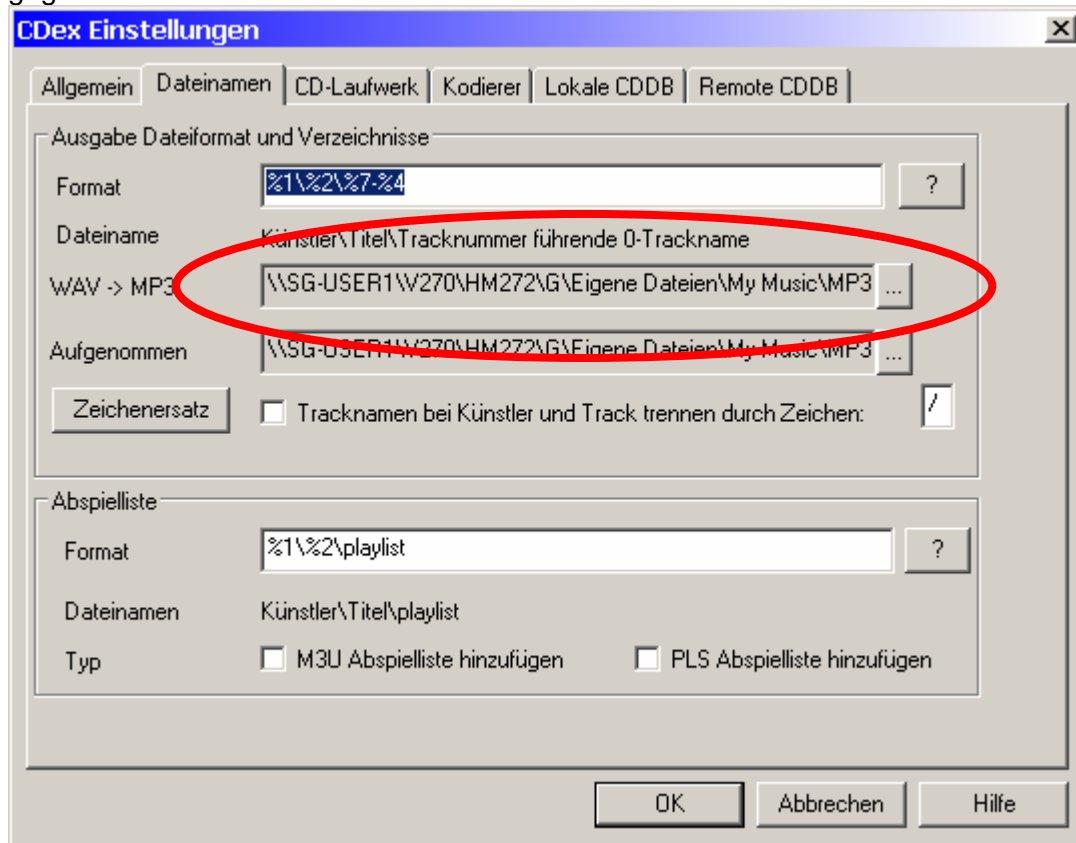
CDex Einstellungen

Allgemein | Dateinamen | CD-Laufwerk | Kodierer | Lokale CDDB | Remote CDDB

Ausgabe Dateiformat und Verzeichnisse

Format %1\%2\%7-%4 ?

Dateiname Künstler\Titel\Tracknummer führende 0-Trackname

WAV -> MP3 \\SG-USER1\V270\HM272\G\Eigene Dateien\My Music\MP3 ...

Aufgenommen \\SG-USER1\V270\HM272\G\Eigene Dateien\My Music\MP3 ...

Zeichenersatz

Tracknamen bei Künstler und Track trennen durch Zeichen: /

Abspielliste

Format %1\%2\playlist ?

Dateinamen Künstler\Titel\playlist

Typ M3U Abspielliste hinzufügen PLS Abspielliste hinzufügen

OK Abbrechen Hilfe